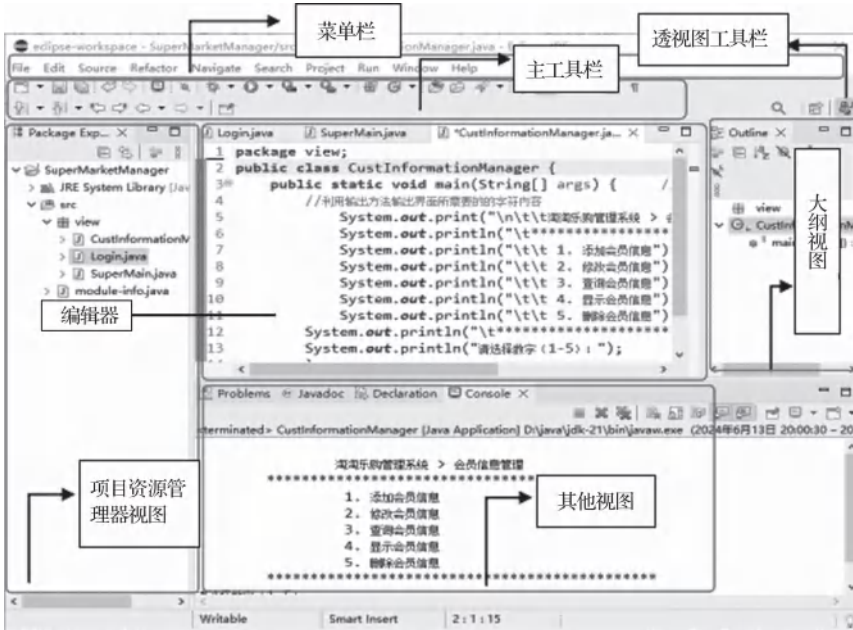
菜单栏

透视图工具栏

eclipse-workspace - SuperMarketManager/src/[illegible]onManager.java - Eclipse IDE

File Edit Source Refactor Navigate Search Project Run Window Help

主工具栏

Package Exp... ×

SuperMarketManager
JRE System Library [Jav
src
view
CustInformationM
Login.java
SuperMain.java
module-info.java

Login.java SuperMain.java *CustInformationManager.ja... ×

1 package view;
2 public class CustInformationManager {
3 public static void main(String[] args) {
4 //利用输出方法输出界面所需要的字符内容
5 System.out.print("\n\t\t淘淘乐购管理系统 > 会
6 System.out.println("\t*****************
7 System.out.println("\t\t 1. 添加会员信息")
8 System.out.println("\t\t 2. 修改会员信息")
9 System.out.println("\t\t 3. 查询会员信息")
10 System.out.println("\t\t 4. 显示会员信息")
11 System.out.println("\t\t 5. 删除会员信息")
12 System.out.println("\t*****************
13 System.out.println("请选择数字（1-5）：");

编辑器

Outline ×

view
CustIn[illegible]
main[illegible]

大纲视图

Problems Javadoc Declaration Console ×

<terminated> CustInformationManager [Java Application] D:\java\jdk-21\bin\javaw.exe (2024年6月13日 20:00:30 – 20

淘淘乐购管理系统 > 会员信息管理
**************************************
1. 添加会员信息
2. 修改会员信息
3. 查询会员信息
4. 显示会员信息
5. 删除会员信息
**************************************

项目资源管理器视图

其他视图

Writable Smart Insert 2 : 1 : 15